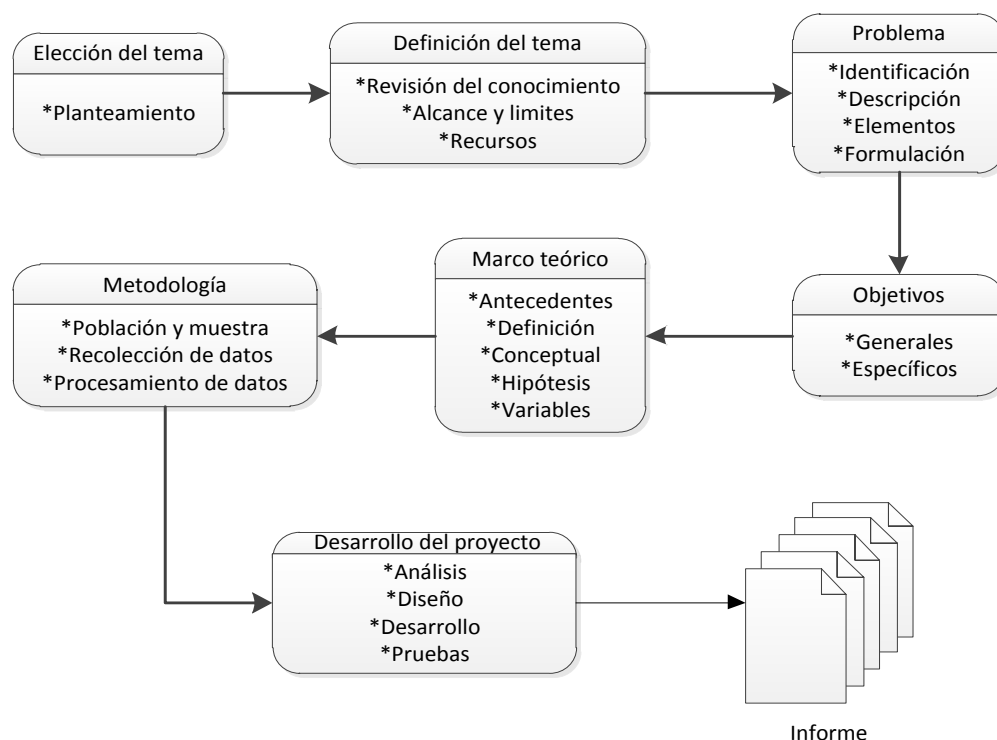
Elección del tema

*Planteamiento

Definición del tema

*Revisión del conocimiento
*Alcance y limites
*Recursos

Problema

*Identificación
*Descripción
*Elementos
*Formulación

Objetivos

*Generales
*Específicos

Marco teórico

*Antecedentes
*Definición
*Conceptual
*Hipótesis
*Variables

Metodología

*Población y muestra
*Recolección de datos
*Procesamiento de datos

Desarrollo del proyecto

*Análisis
*Diseño
*Desarrollo
*Pruebas

Informe